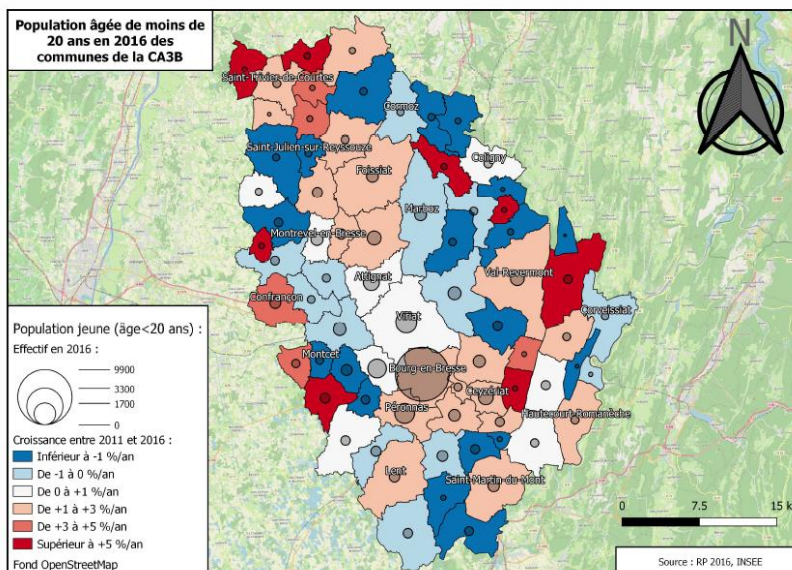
Population âgée de moins de 20 ans en 2016 des communes de la CA3B

N

Saint-Trivier-de-Courtes
Cormoz
Saint-Julien-sur-Reyssouze
Coligny
Foissiat
Marboz
Montrevel-en-Bresse
Attignat
Val-Revermont
Confrançon
Corveissiat
Viriat
Montcet
Bourg-en-Bresse
Ceyzériat
Péronnas
Hautecourt-Romanèche
Lent
Saint-Martin-du-Mont

Population jeune (âge<20 ans) :
Effectif en 2016 :
9900
3300
1700
0

Croissance entre 2011 et 2016 :
Inférieur à -1 %/an
De -1 à 0 %/an
De 0 à +1 %/an
De +1 à +3 %/an
De +3 à +5 %/an
Supérieur à +5 %/an
Fond OpenStreetMap

0 7.5 15 k

Source : RP 2016, INSEE